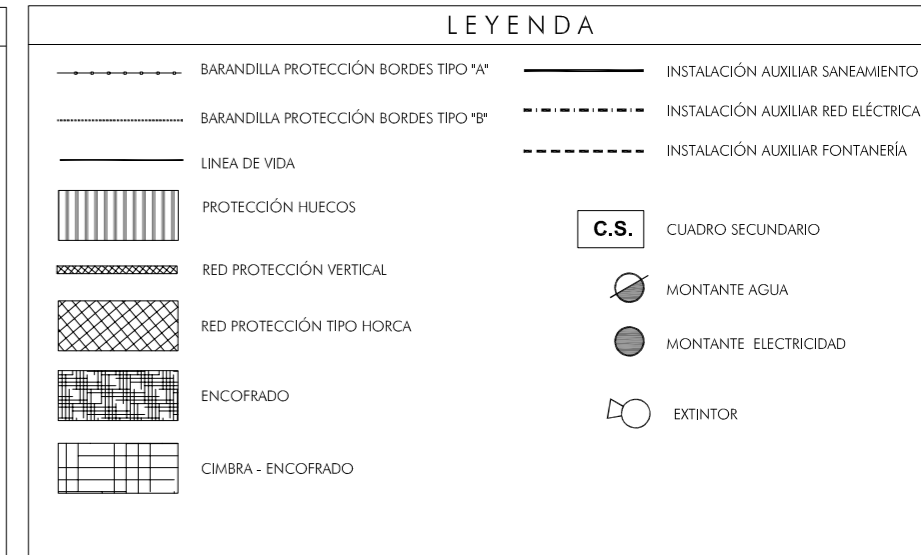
LEYENDA

BARANDILLA PROTECCIÓN BORDES TIPO "A"

BARANDILLA PROTECCIÓN BORDES TIPO "B"

LINEA DE VIDA

PROTECCIÓN HUECOS

RED PROTECCIÓN VERTICAL

RED PROTECCIÓN TIPO HORCA

ENCOFRADO

CIMBRA - ENCOFRADO

INSTALACIÓN AUXILIAR SANEAMIENTO

INSTALACIÓN AUXILIAR RED ELÉCTRICA

INSTALACIÓN AUXILIAR FONTANERÍA

C.S.

CUADRO SECUNDARIO

MONTANTE AGUA

MONTANTE ELECTRICIDAD

EXTINTOR